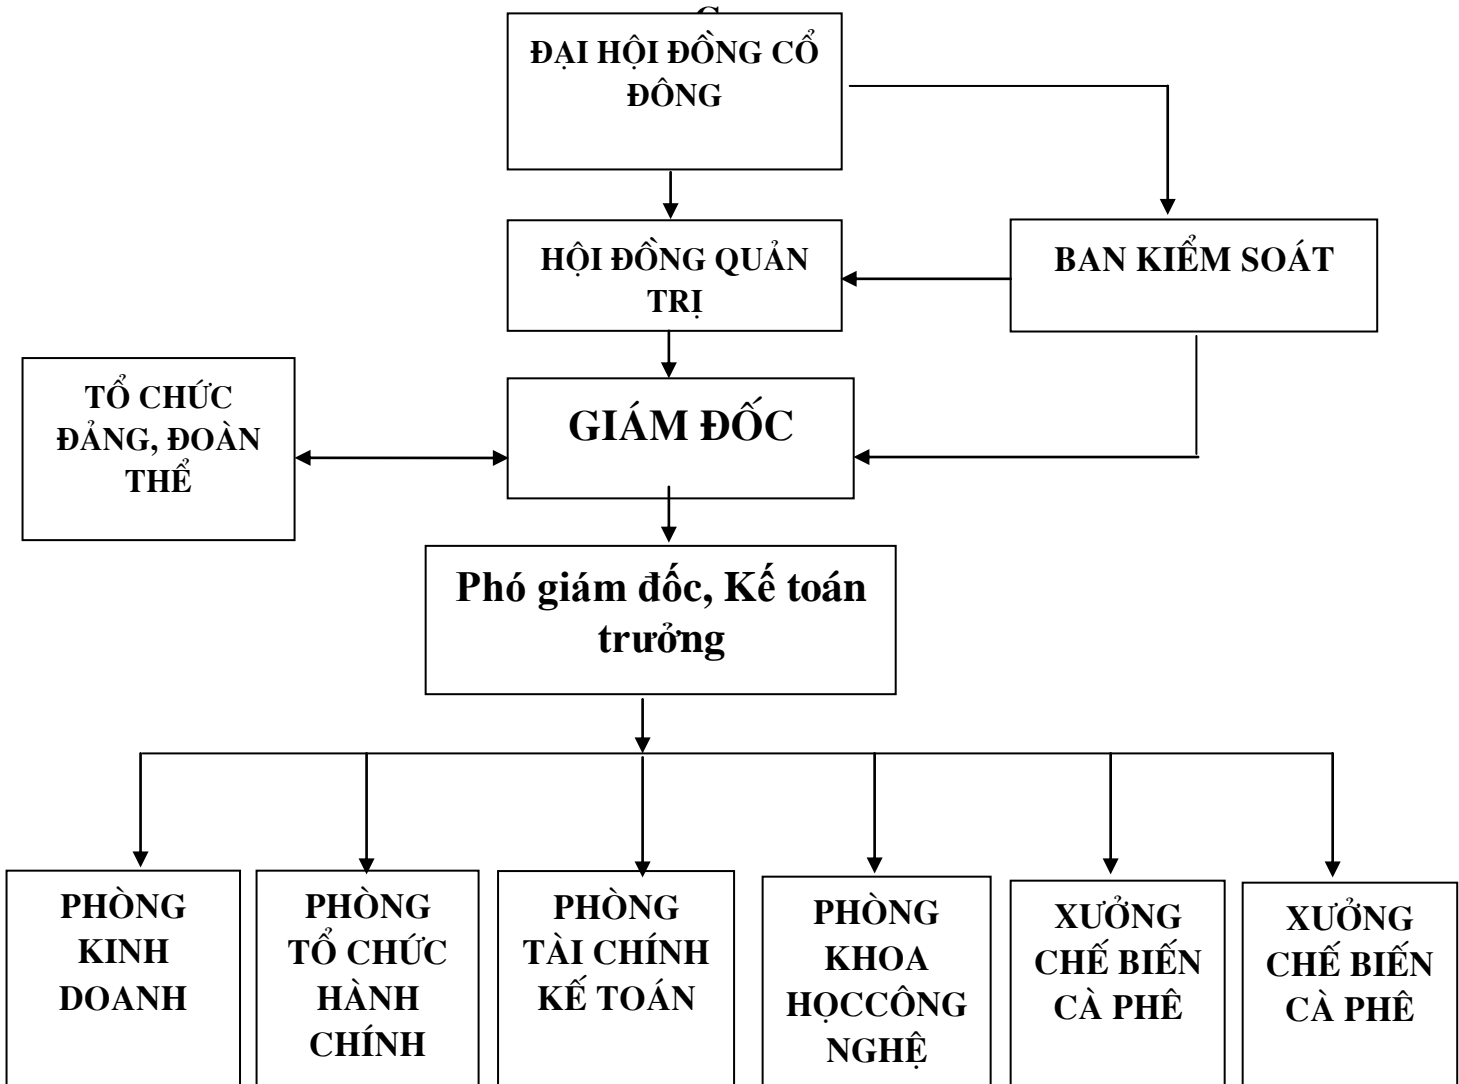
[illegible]

ĐẠI HỘI ĐỒNG CỔ ĐÔNG

HỘI ĐỒNG QUẢN TRỊ

BAN KIỂM SOÁT

TỔ CHỨC ĐẢNG, ĐOÀN THỂ

GIÁM ĐỐC

Phó giám đốc, Kế toán trưởng

PHÒNG KINH DOANH

PHÒNG TỔ CHỨC HÀNH CHÍNH

PHÒNG TÀI CHÍNH KẾ TOÁN

PHÒNG KHOA HỌCCÔNG NGHỆ

XƯỞNG CHẾ BIẾN CÀ PHÊ

XƯỞNG CHẾ BIẾN CÀ PHÊ